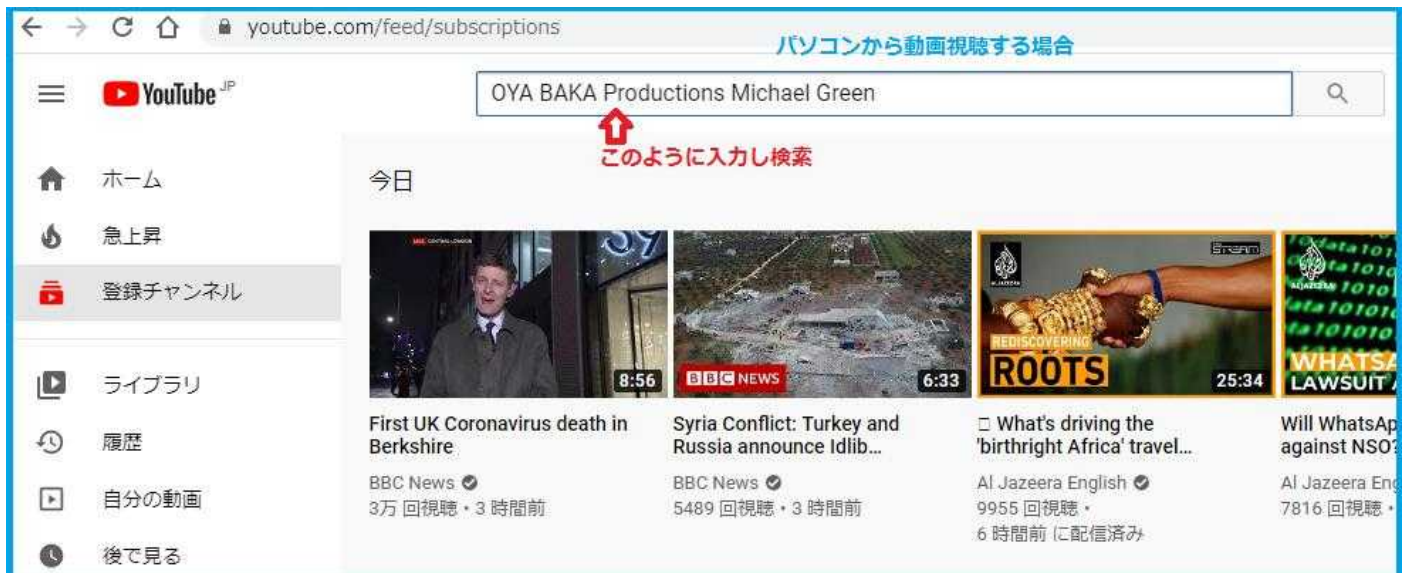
youtube.com/feed/subscriptions

パソコンから動画視聴する場合

YouTube JP

OYA BAKA Productions Michael Green

このように入力し検索

ホーム
急上昇
登録チャンネル
ライブラリ
履歴
自分の動画
後で見る

今日

8:56
First UK Coronavirus death in Berkshire
BBC News
3万 回視聴・3 時間前

BBC NEWS
6:33
Syria Conflict: Turkey and Russia announce Idlib…
BBC News
5489 回視聴・3 時間前

REDISCOVERING ROOTS
25:34
□ What's driving the 'birthright Africa' travel…
Al Jazeera English
9955 回視聴・
6 時間前 に配信済み

WHATSA
LAWSUIT A
Will WhatsAp
against NSO?
Al Jazeera Eng
7816 回視聴・